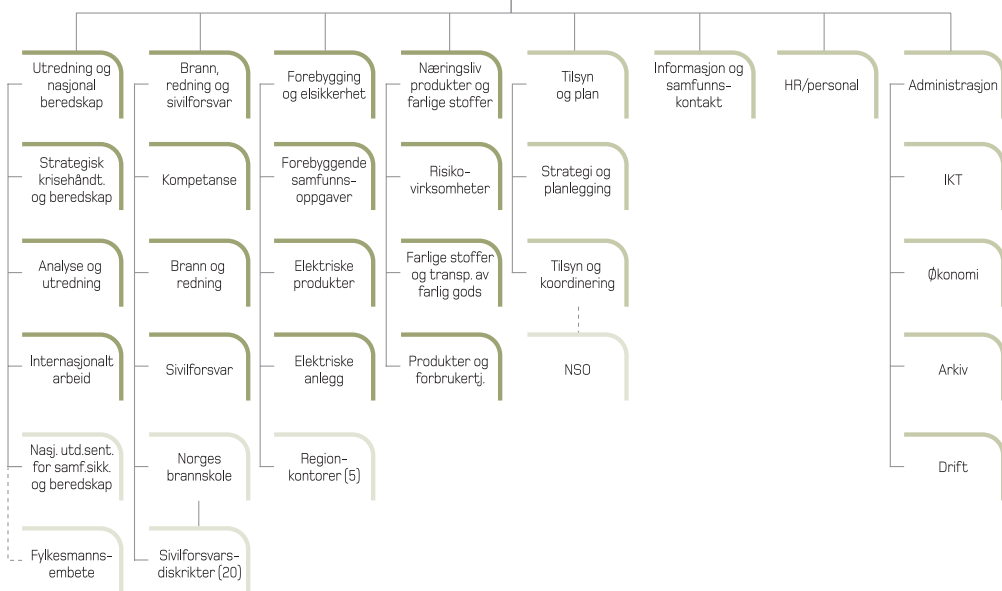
Utredning og nasjonal beredskap

Strategisk krisehåndt. og beredskap

Analyse og utredning

Internasjonalt arbeid

Nasj. utd.sent. for samf.sikk. og beredskap

Fylkesmanns-embete

Brann, redning og sivilforsvar

Kompetanse

Brann og redning

Sivilforsvar

Norges brannskole

Sivilforsvars-diskrikter (20)

Forebygging og elsikkerhet

Forebyggende samfunns-oppgaver

Elektriske produkter

Elektriske anlegg

Region-kontorer (5)

Næringsliv produkter og farlige stoffer

Risiko-virksomheter

Farlige stoffer og transp. av farlig gods

Produkter og forbrukertj.

Tilsyn og plan

Strategi og planlegging

Tilsyn og koordinering

NSO

Informasjon og samfunns-kontakt

HR/personal

Administrasjon

IKT

Økonomi

Arkiv

Drift